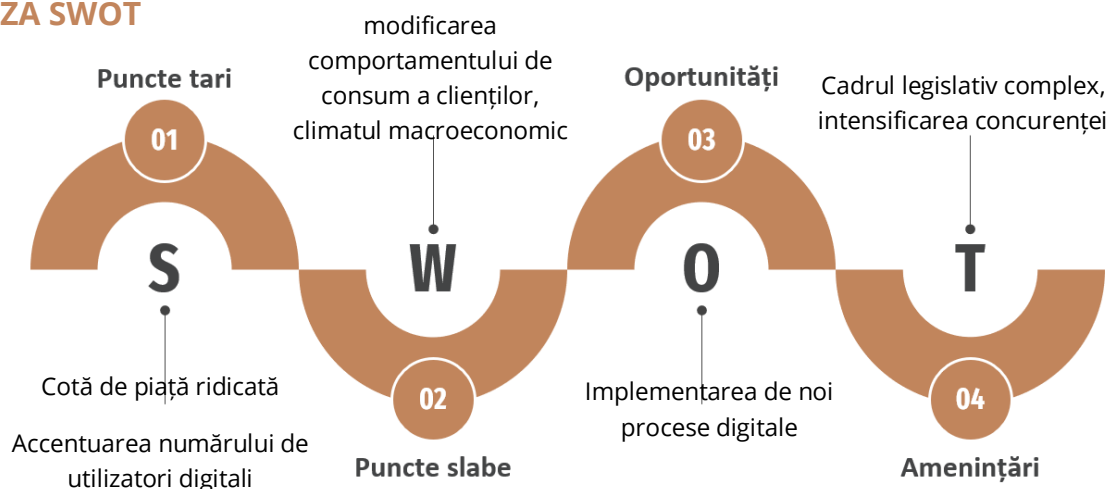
ZA SWOT

Puncte tari

01

S

Cotă de piață ridicată

Accentuarea numărului de utilizatori digitali

modificarea comportamentului de consum a clienților, climatul macroeconomic

W

02

Puncte slabe

Oportunități

03

O

Implementarea de noi procese digitale

Cadrul legislativ complex, intensificarea concurenței

T

04

Amenințări